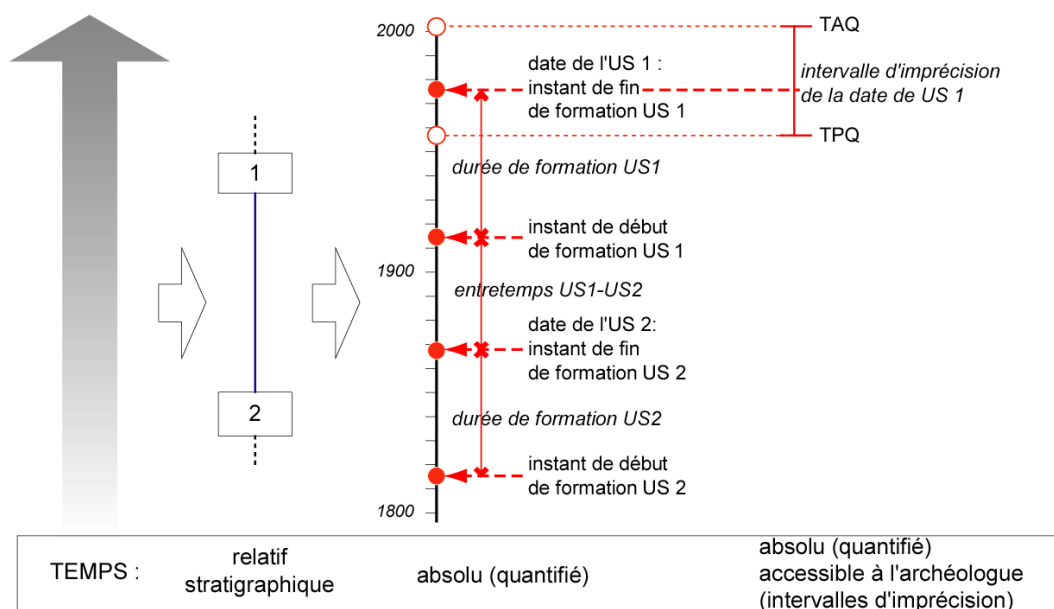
2000

TAQ

date de l'US 1 : instant de fin de formation US 1

intervalle d'imprécision de la date de US 1

TPQ

1

durée de formation US1

instant de début de formation US 1

1900

entretemps US1-US2

date de l'US 2: instant de fin de formation US 2

2

durée de formation US2

instant de début de formation US 2

1800

TEMPS :

relatif stratigraphique

absolu (quantifié)

absolu (quantifié) accessible à l'archéologue (intervalles d'imprécision)